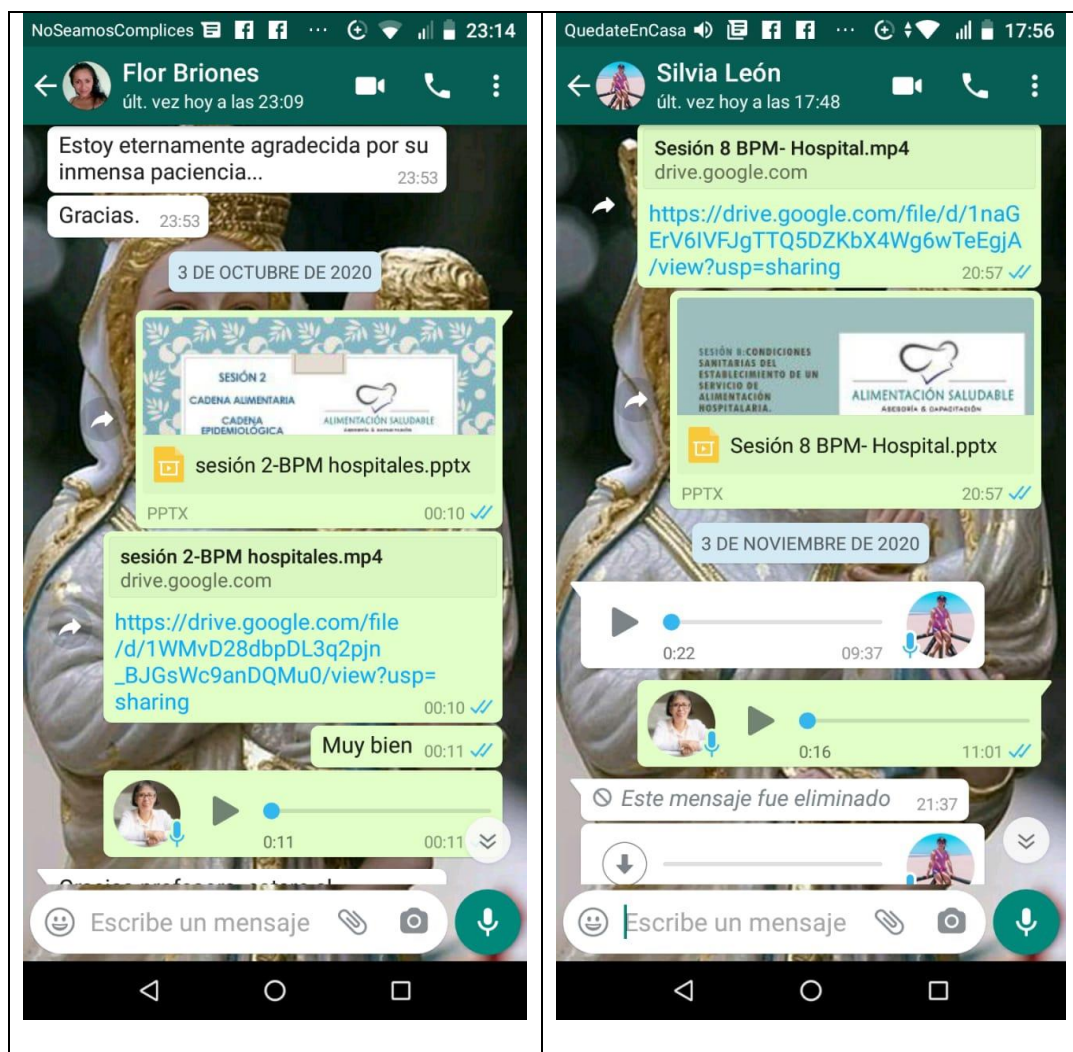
NoSeamosComplices 23:14

Flor Briones
últ. vez hoy a las 23:09

Estoy eternamente agradecida por su inmensa paciencia... 23:53

Gracias. 23:53

3 DE OCTUBRE DE 2020

SESIÓN 2
CADENA ALIMENTARIA
CADENA EPIDEMIOLÓGICA
ALIMENTACIÓN SALUDABLE

sesión 2-BPM hospitales.pptx
PPTX 00:10

sesión 2-BPM hospitales.mp4
drive.google.com
https://drive.google.com/file/d/1WMvD28dbpDL3q2pjn_BJGsWc9anDQMu0/view?usp=sharing 00:10

Muy bien 00:11

0:11 00:11

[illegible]

Escribe un mensaje

QuedateEnCasa 17:56

Silvia León
últ. vez hoy a las 17:48

Sesión 8 BPM- Hospital.mp4
drive.google.com
https://drive.google.com/file/d/1naGErV6IVFJgTTQ5DZKbX4Wg6wTeEgjA/view?usp=sharing 20:57

SESIÓN 8:CONDICIONES SANITARIAS DEL ESTABLECIMIENTO DE UN SERVICIO DE ALIMENTACIÓN HOSPITALARIA.
ALIMENTACIÓN SALUDABLE
ASESORÍA & CAPACITACIÓN

Sesión 8 BPM- Hospital.pptx
PPTX 20:57

3 DE NOVIEMBRE DE 2020

0:22 09:37

0:16 11:01

Este mensaje fue eliminado 21:37

Escribe un mensaje